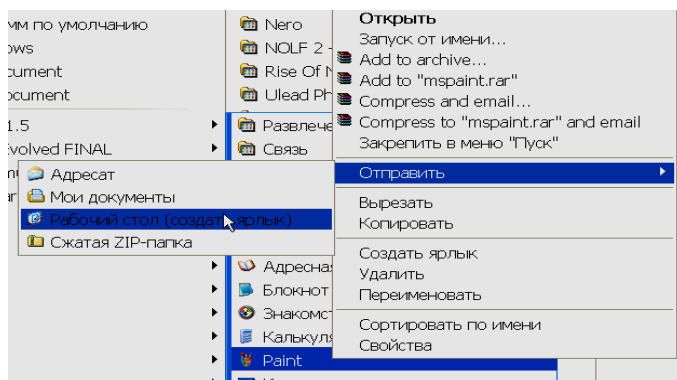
мм по умолчанию
ows
cument
ocument
1.5
volved FINAL

Nero
NOLF 2 -
Rise Of N
Ulead Ph
Развлече
Связь

Открыть
Запуск от имени...
Add to archive...
Add to "mspaint.rar"
Compress and email...
Compress to "mspaint.rar" and email
Закрепить в меню "Пуск"
Отправить
Вырезать
Копировать
Создать ярлык
Удалить
Переименовать
Сортировать по имени
Свойства

Адресат
Мои документы
Рабочий стол (создать ярлык)
Сжатая ZIP-папка

Адресна
Блокнот
Знакомст
Калькуля
Paint